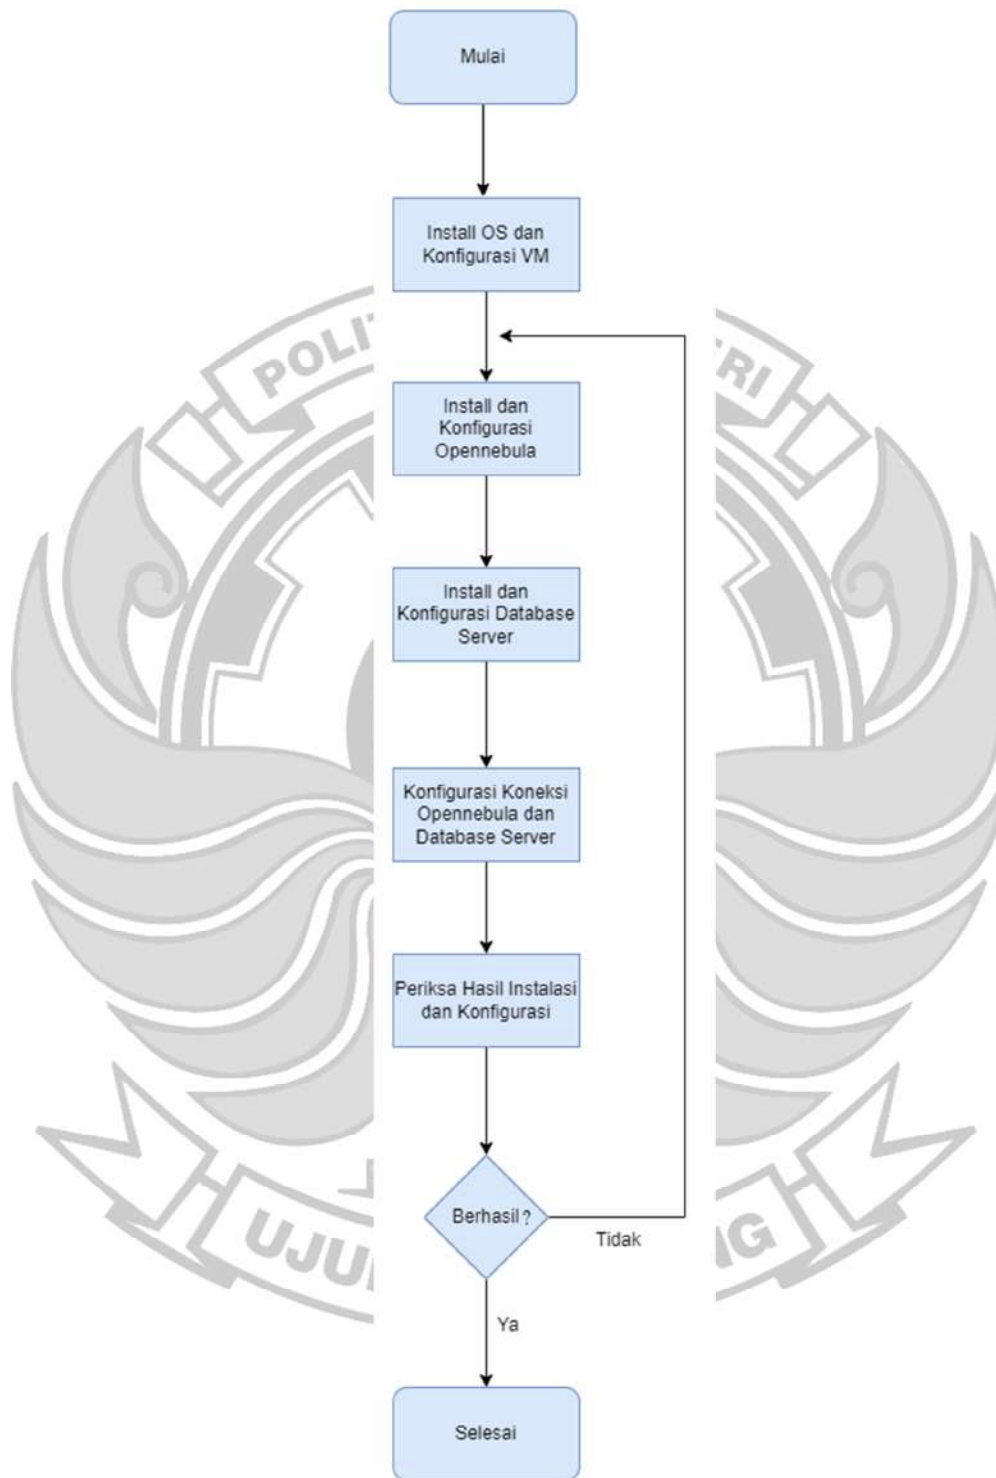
Mulai

Install OS dan Konfigurasi VM

Install dan Konfigurasi Opennebula

Install dan Konfigurasi Database Server

Konfigurasi Koneksi Opennebula dan Database Server

Periksa Hasil Instalasi dan Konfigurasi

Berhasil ?

Tidak

Ya

Selesai

POLI

RI

UJU

NG